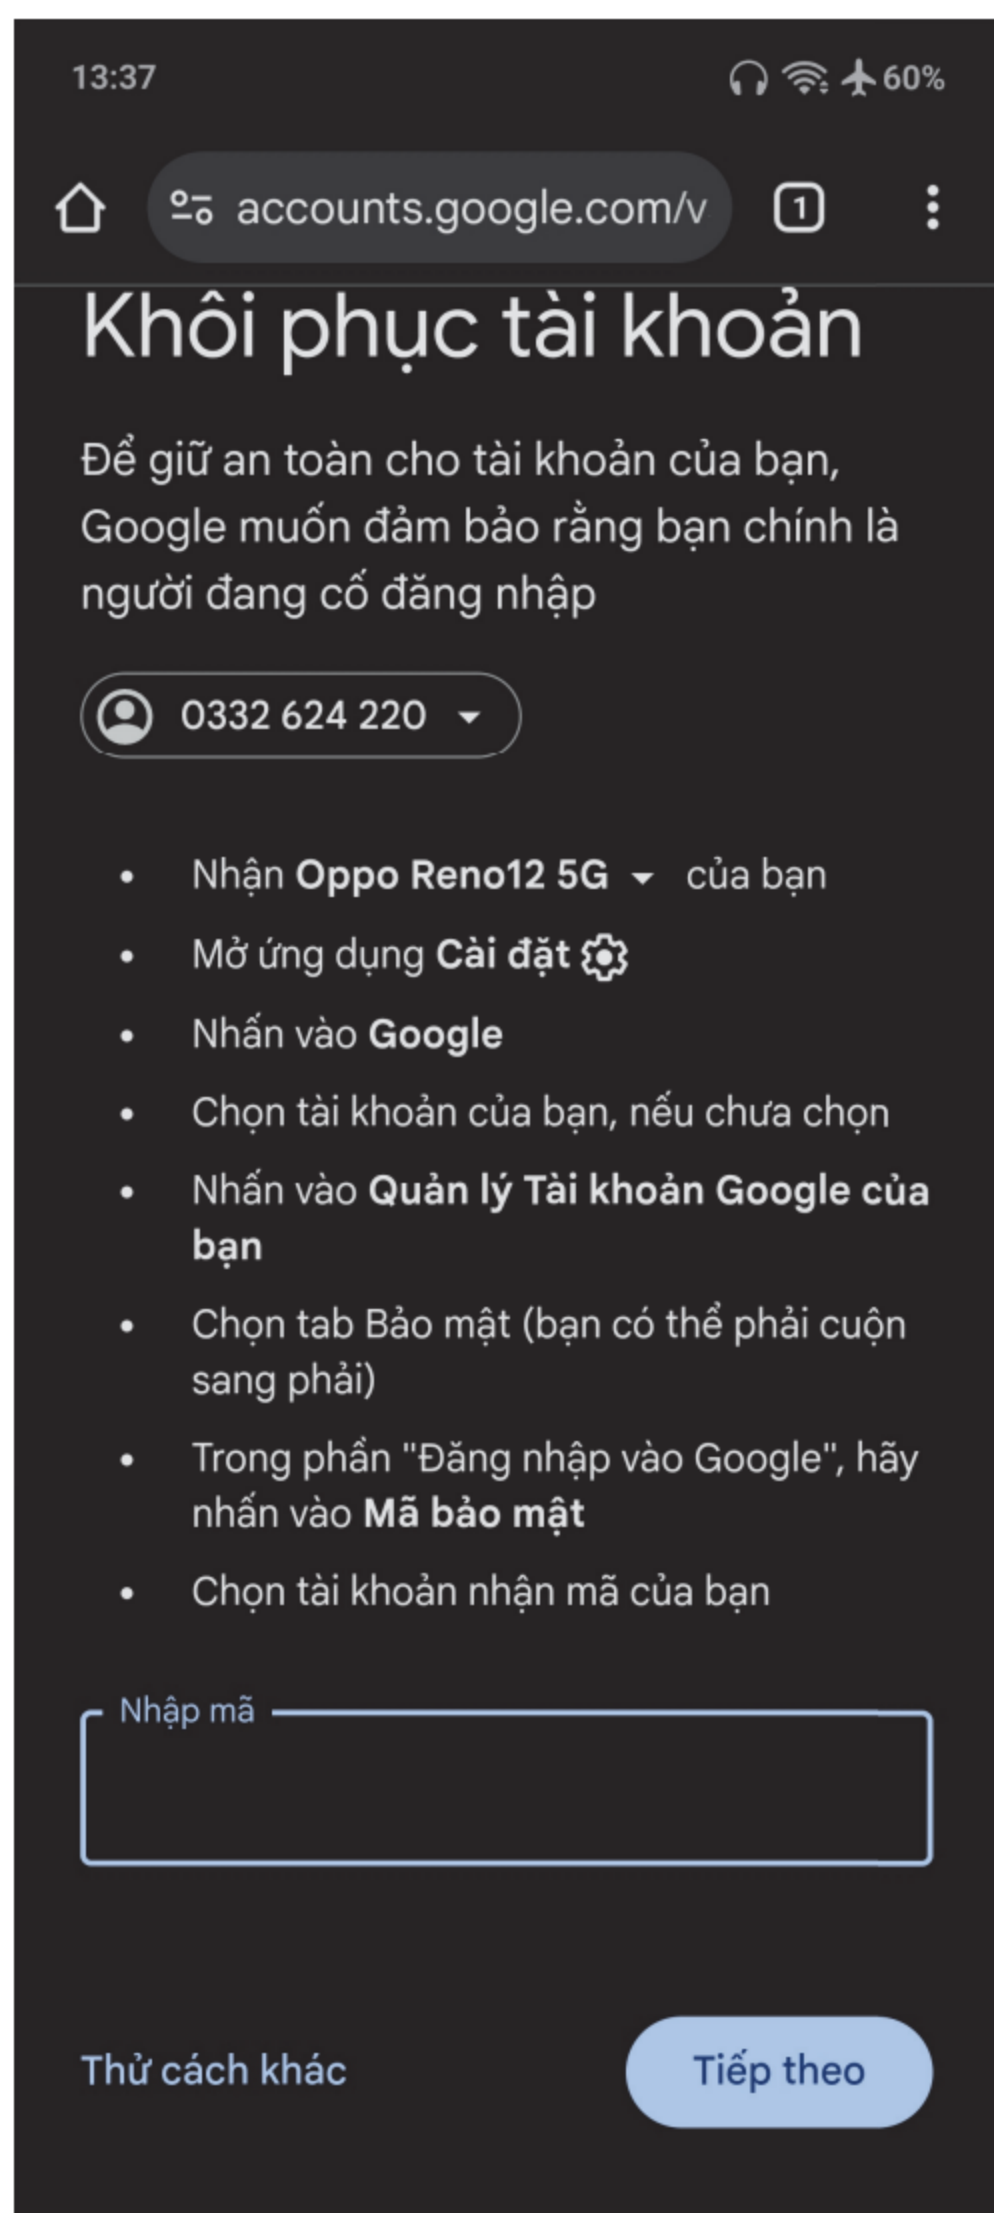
13:37

60%

accounts.google.com/v

1

Khôi phục tài khoản

Để giữ an toàn cho tài khoản của bạn, Google muốn đảm bảo rằng bạn chính là người đang cố đăng nhập

0332 624 220

- Nhận **Oppo Reno12 5G** của bạn
- Mở ứng dụng **Cài đặt**
- Nhấn vào **Google**
- Chọn tài khoản của bạn, nếu chưa chọn
- Nhấn vào **Quản lý Tài khoản Google của bạn**
- Chọn tab Bảo mật (bạn có thể phải cuộn sang phải)
- Trong phần "Đăng nhập vào Google", hãy nhấn vào **Mã bảo mật**
- Chọn tài khoản nhận mã của bạn

Nhập mã

Thử cách khác

Tiếp theo